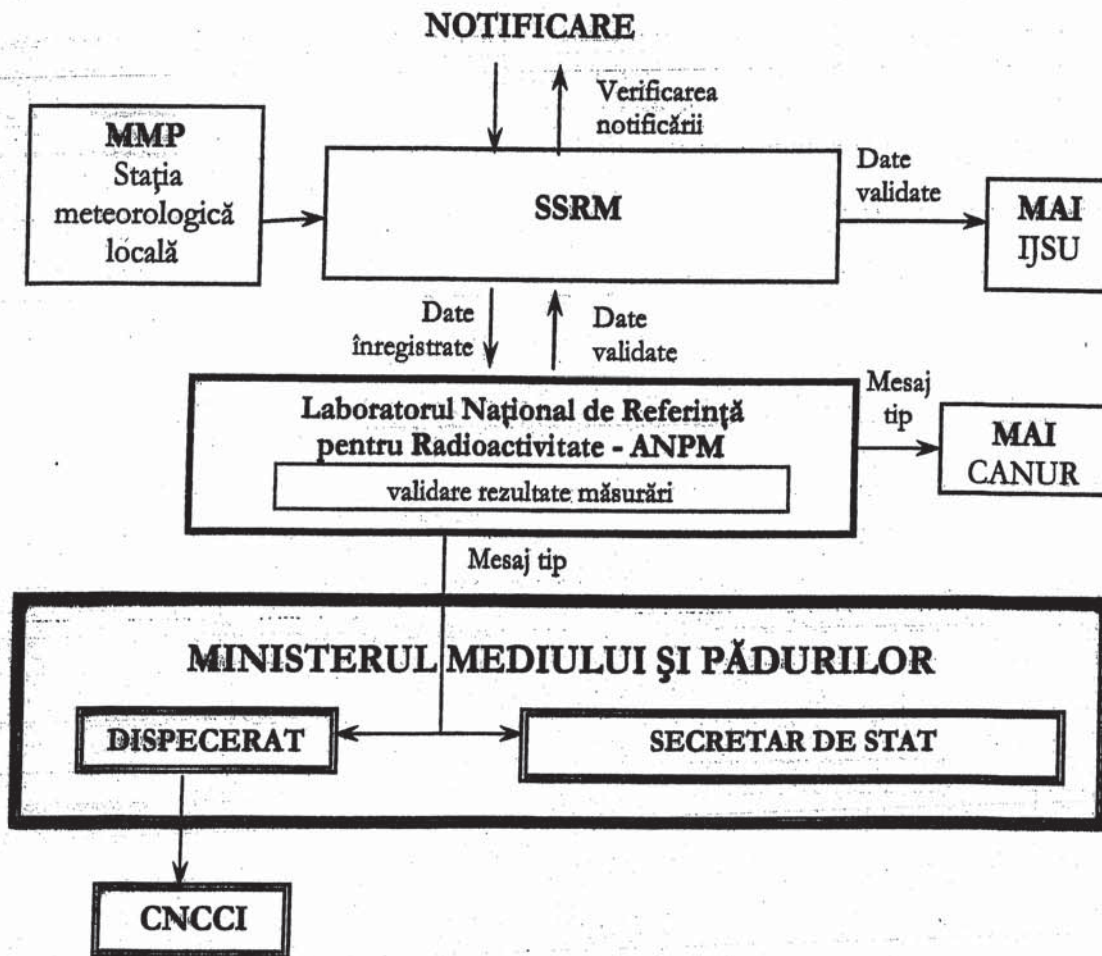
NOTIFICARE

Verificarea notificării

MMP
Stația meteorologică locală

SSRM

Date validate

MAI
IJSU

Date înregistrate

Date validate

Laboratorul Național de Referință pentru Radioactivitate - ANPM

validare rezultate măsurări

Mesaj tip

MAI
CANUR

Mesaj tip

MINISTERUL MEDIULUI ŞI PĂDURILOR

DISPECERAT

SECRETAR DE STAT

CNCCI